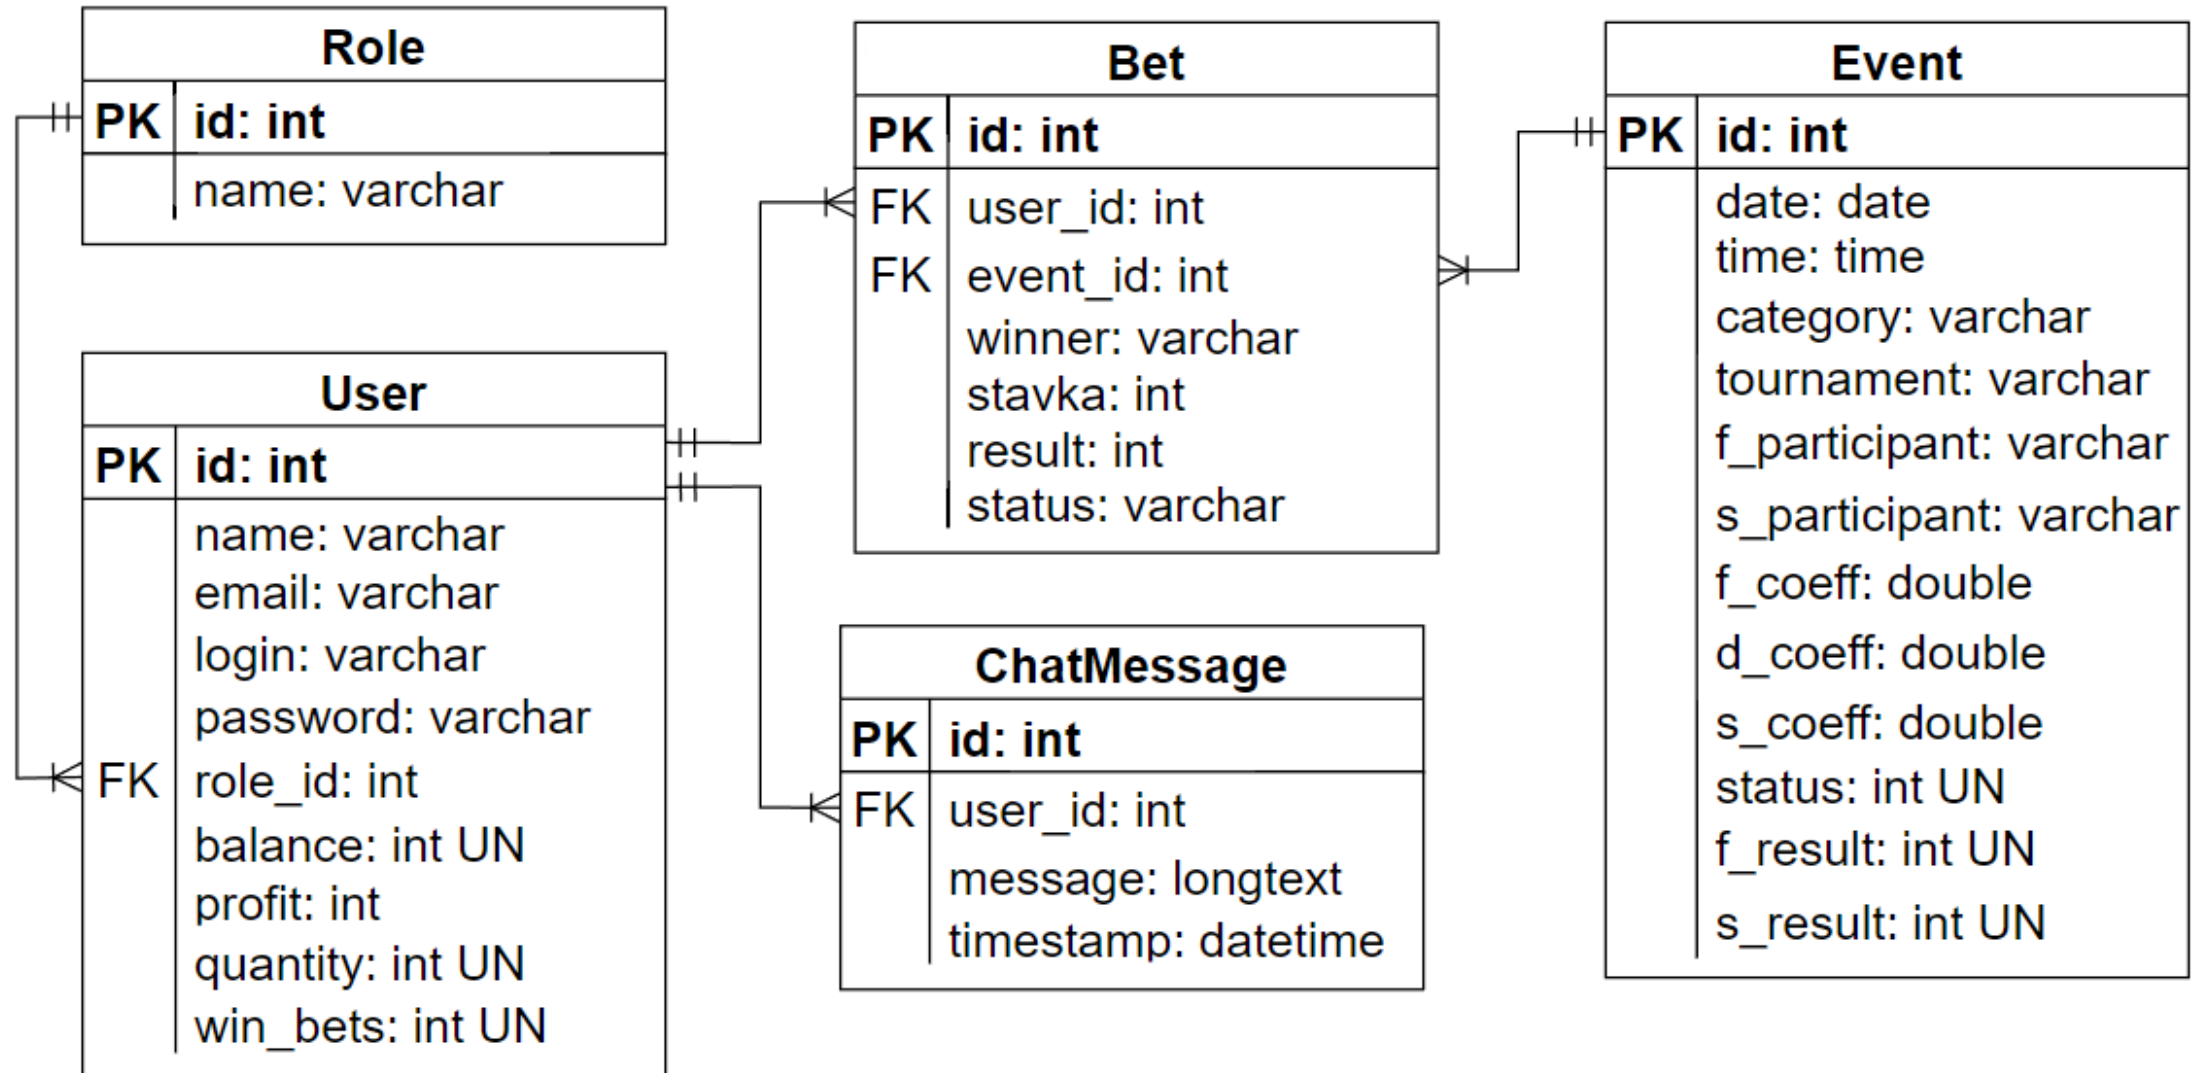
| Role | |
|---|---|
| PK | id: int |
| | name: varchar |

| User | |
|---|---|
| PK | id: int |
| | name: varchar |
| | email: varchar |
| | login: varchar |
| | password: varchar |
| FK | role_id: int |
| | balance: int UN |
| | profit: int |
| | quantity: int UN |
| | win_bets: int UN |

| Bet | |
|---|---|
| PK | id: int |
| FK | user_id: int |
| FK | event_id: int |
| | winner: varchar |
| | stavka: int |
| | result: int |
| | status: varchar |

| ChatMessage | |
|---|---|
| PK | id: int |
| FK | user_id: int |
| | message: longtext |
| | timestamp: datetime |

| Event | |
|---|---|
| PK | id: int |
| | date: date |
| | time: time |
| | category: varchar |
| | tournament: varchar |
| | f_participant: varchar |
| | s_participant: varchar |
| | f_coeff: double |
| | d_coeff: double |
| | s_coeff: double |
| | status: int UN |
| | f_result: int UN |
| | s_result: int UN |